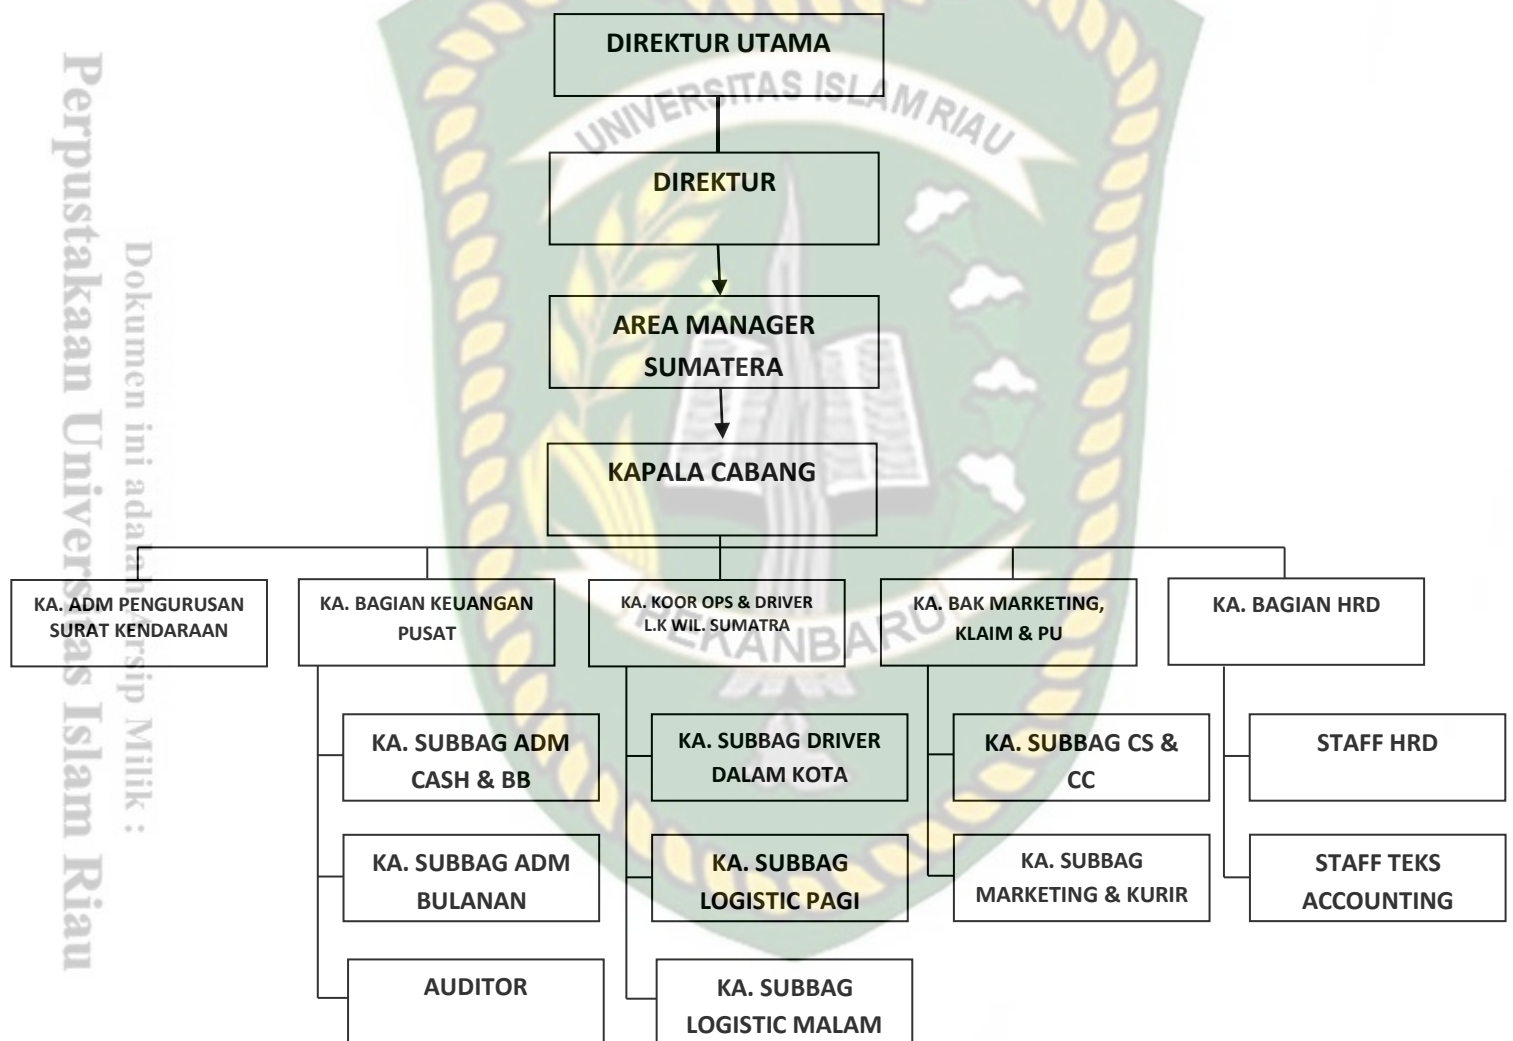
Perpustakaan Universitas Islam Riau

Dokumen ini adalah Arsip Milik :

UNIVERSITAS ISLAM RIAU

PEKANBARU

DIREKTUR UTAMA

DIREKTUR

AREA MANAGER SUMATERA

KAPALA CABANG

KA. ADM PENGURUSAN SURAT KENDARAAN

KA. BAGIAN KEUANGAN PUSAT

KA. KOOR OPS & DRIVER L.K WIL. SUMATRA

KA. BAK MARKETING, KLAIM & PU

KA. BAGIAN HRD

KA. SUBBAG ADM CASH & BB

KA. SUBBAG ADM BULANAN

AUDITOR

KA. SUBBAG DRIVER DALAM KOTA

KA. SUBBAG LOGISTIC PAGI

KA. SUBBAG LOGISTIC MALAM

KA. SUBBAG CS & CC

KA. SUBBAG MARKETING & KURIR

STAFF HRD

STAFF TEKS ACCOUNTING